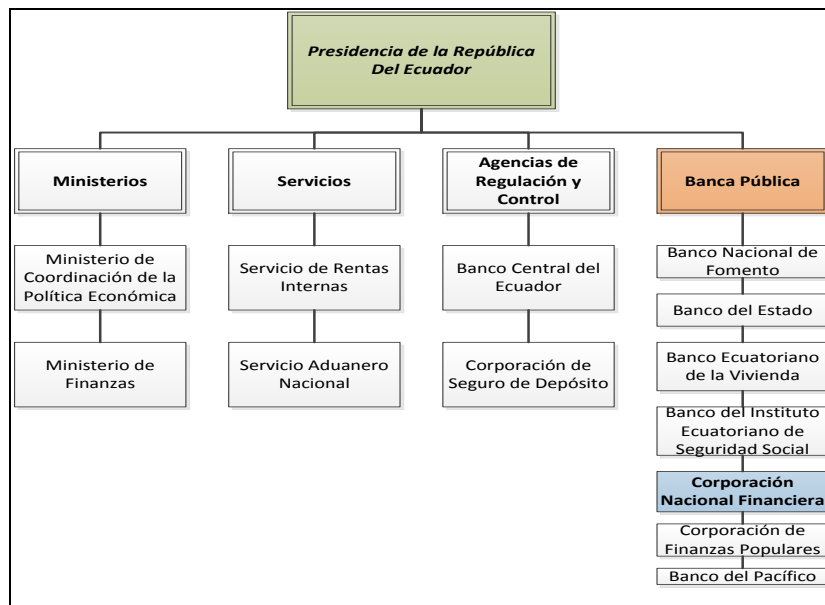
Presidencia de la República Del Ecuador

Ministerios

Ministerio de Coordinación de la Política Económica

Ministerio de Finanzas

Servicios

Servicio de Rentas Internas

Servicio Aduanero Nacional

Agencias de Regulación y Control

Banco Central del Ecuador

Corporación de Seguro de Depósito

Banca Pública

Banco Nacional de Fomento

Banco del Estado

Banco Ecuatoriano de la Vivienda

Banco del Instituto Ecuatoriano de Seguridad Social

Corporación Nacional Financiera

Corporación de Finanzas Populares

Banco del Pacífico